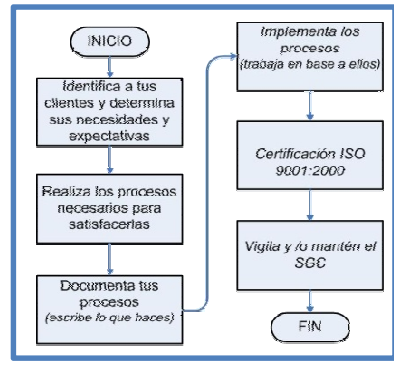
INICIO

Identifica a tus clientes y determina sus necesidades y expectativas

Realiza los procesos necesarios para satisfacerlas

Documenta tus procesos
(escribe lo que haces)

Implementa los procesos
(trabaja en base a ellos)

Certificación ISO 9001:2000

Vigila y/o mantén el SGC

FIN